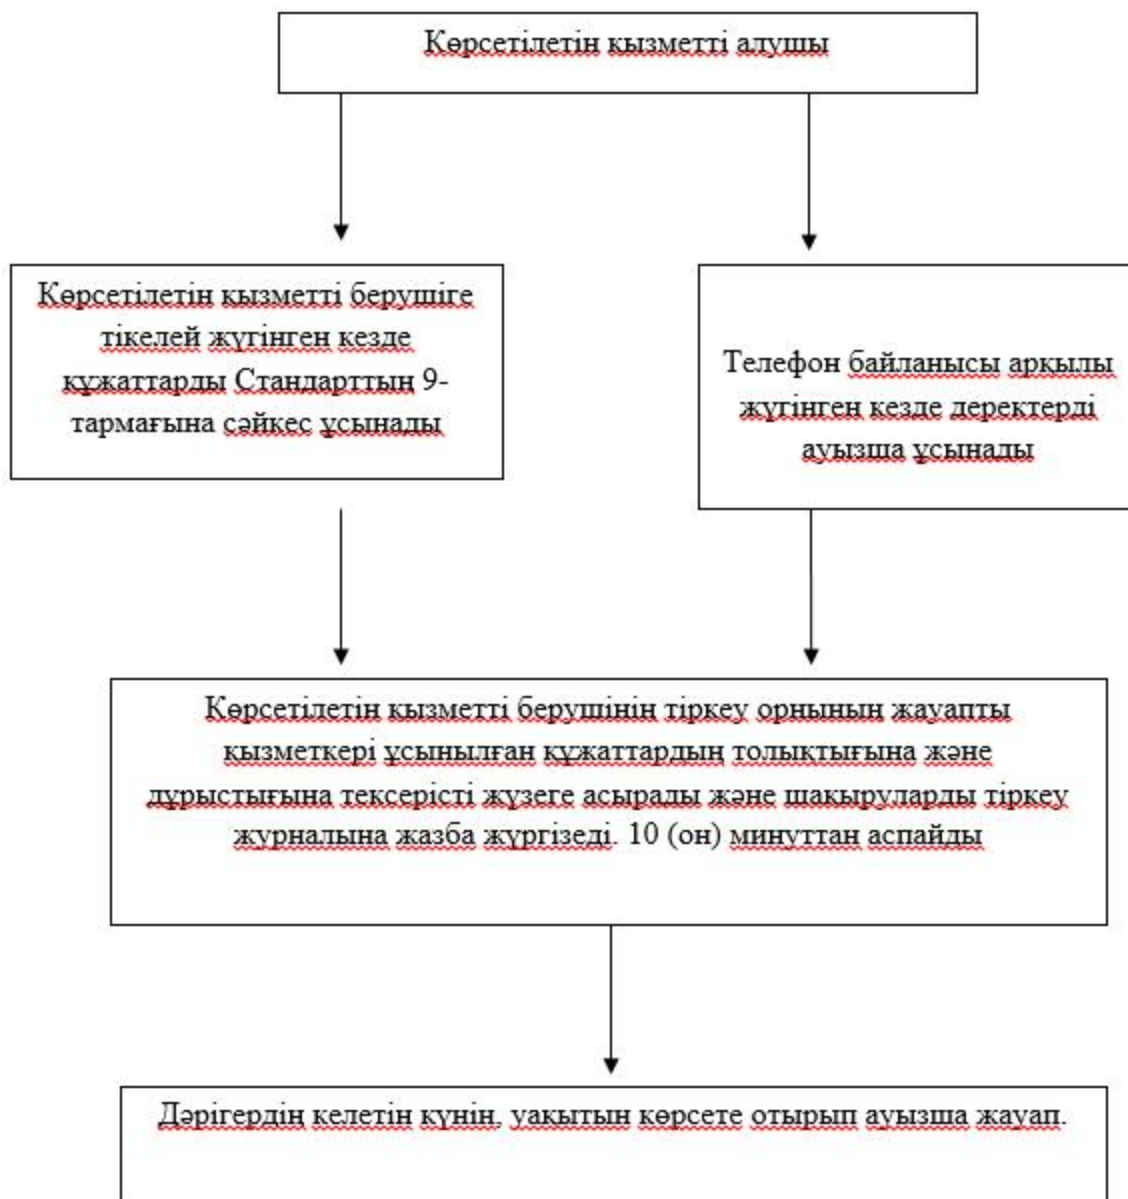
Көрсетілетін қызметті алушы

Көрсетілетін қызметті берушіге тікелей жүгінген кезде құжаттарды Стандарттың 9-тармағына сәйкес ұсынады

Телефон байланысы арқылы жүгінген кезде деректерді ауызша ұсынады

Көрсетілетін қызметті берушінің тіркеу орнының жауапты қызметкері ұсынылған құжаттардың толықтығына және дұрыстығына тексерісті жүзеге асырады және шақыруларды тіркеу журналына жазба жүргізеді. 10 (он) минуттан аспайды

Дәрігердің келетін күнін, уақытын көрсете отырып ауызша жауап.